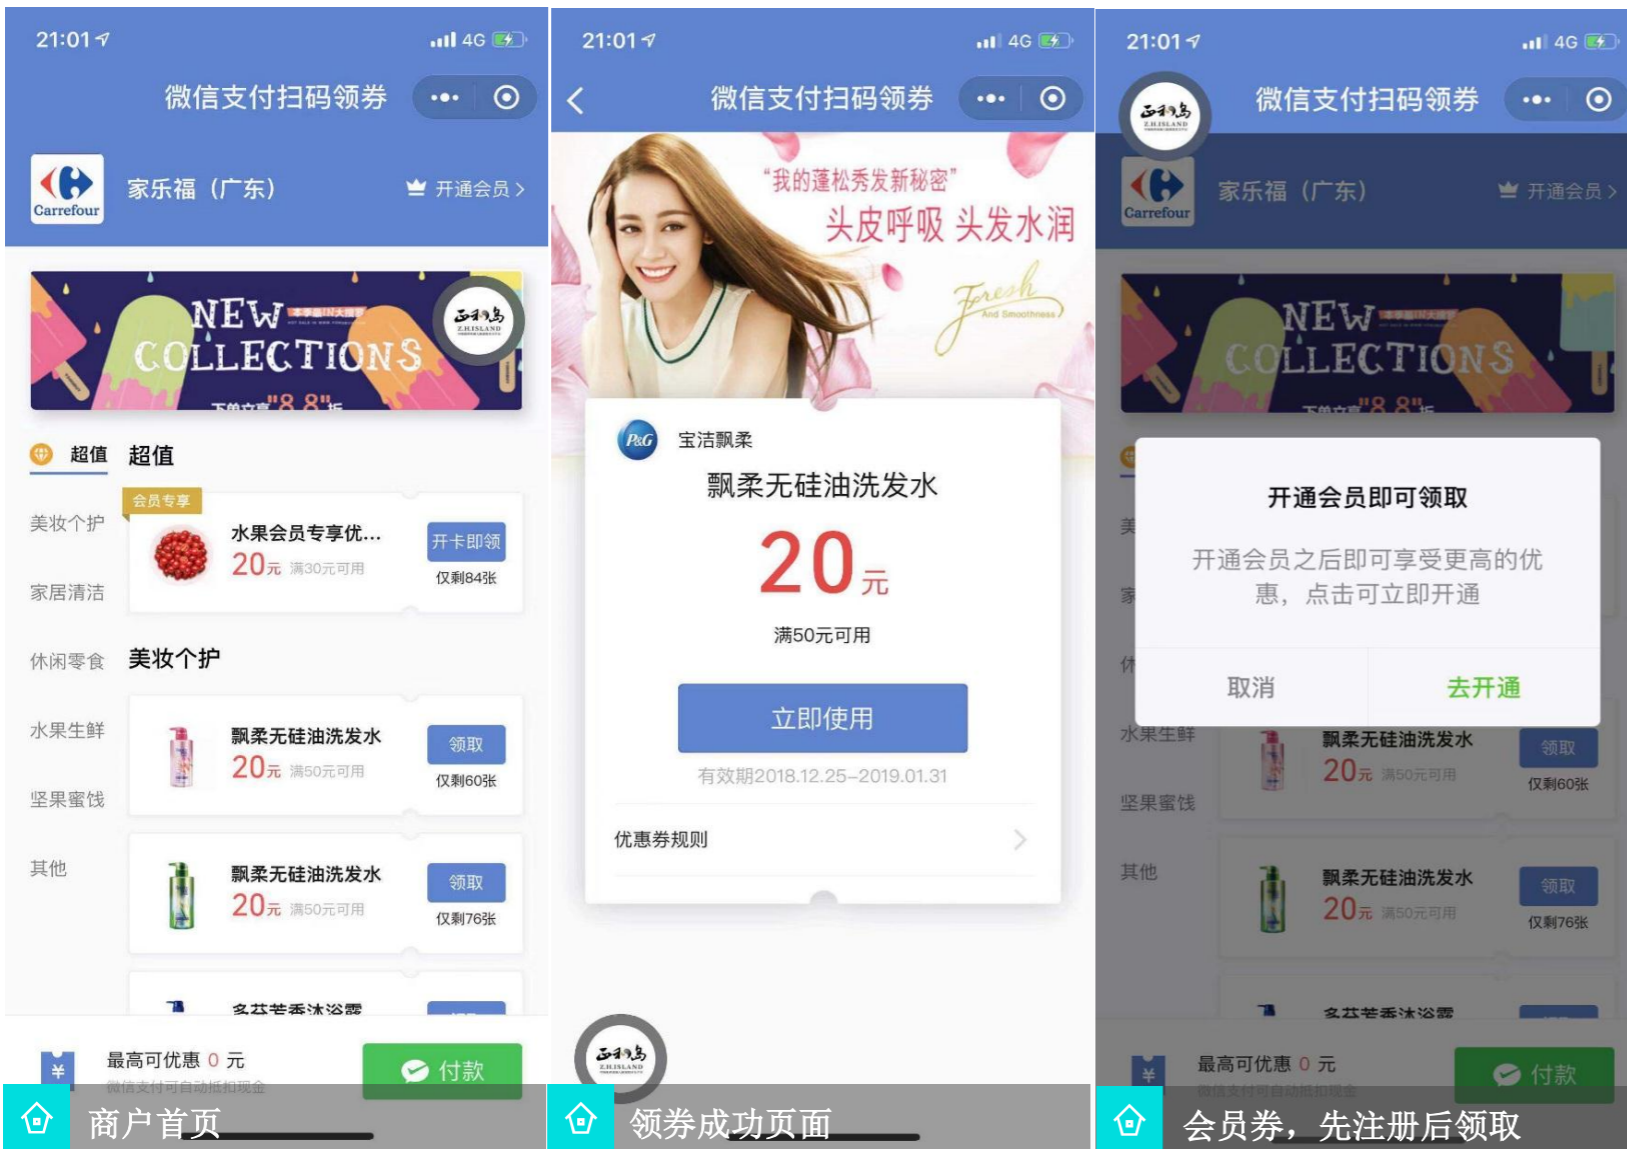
21:01 4G

微信支付扫码领券

Carrefour 家乐福（广东） 开通会员 >

NEW COLLECTIONS 下单立享"8.8"折

超值 超值

美妆个护

会员专享
水果会员专享优...
20元 满30元可用
开卡即领
仅剩84张

家居清洁

休闲零食 美妆个护

水果生鲜
飘柔无硅油洗发水
20元 满50元可用
领取
仅剩60张

坚果蜜饯

其他
飘柔无硅油洗发水
20元 满50元可用
领取
仅剩76张

多芬若香沐浴露

最高可优惠 0 元
微信支付可自动抵扣现金
付款

商户首页

21:01 4G

微信支付扫码领券

"我的蓬松秀发新秘密"
头皮呼吸 头发水润
Fresh And Smoothness

P&G 宝洁飘柔
飘柔无硅油洗发水
20元
满50元可用
立即使用
有效期2018.12.25–2019.01.31
优惠券规则

领券成功页面

21:01 4G

微信支付扫码领券

Carrefour 家乐福（广东） 开通会员 >

NEW COLLECTIONS 下单立享"8.8"折

开通会员即可领取
开通会员之后即可享受更高的优惠，点击可立即开通
取消 去开通

水果生鲜
飘柔无硅油洗发水
20元 满50元可用
领取
仅剩60张

坚果蜜饯

其他
飘柔无硅油洗发水
20元 满50元可用
领取
仅剩76张

多芬若香沐浴露

最高可优惠 0 元
微信支付可自动抵扣现金
付款

会员券，先注册后领取